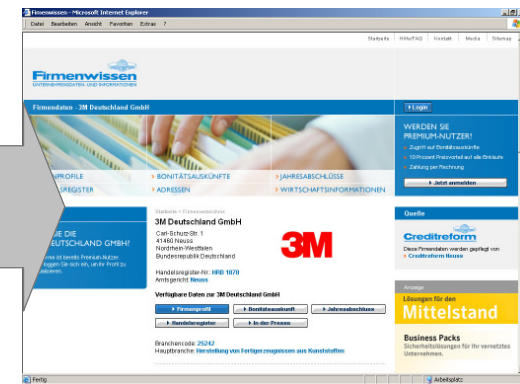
Firmenwissen - Microsoft Internet Explorer

Datei Bearbeiten Ansicht Favoriten Extras ?

Startseite | Hilfe/FAQ | Kontakt | Media | Sitemap

Firmenwissen
UNTERNEHMENSDATEN UND INFORMATIONEN

Firmendaten - 3M Deutschland GmbH

› Login

WERDEN SIE PREMIUM-NUTZER!

Zugriff auf Bonitätsauskünfte
10 Prozent Preisvorteil auf alle Einkäufe
Zahlung per Rechnung

› Jetzt anmelden

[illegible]PROFILE
› BONITÄTSAUSKÜNFTE
› JAHRESABSCHLÜSSE
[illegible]REGISTER
› ADRESSEN
› WIRTSCHAFTSINFORMATIONEN

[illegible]E DIE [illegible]EUTSCHLAND GMBH?

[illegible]

Startseite › Firmenprofil

3M Deutschland GmbH

Carl-Schurz-Str. 1
41460 Neuss
Nordrhein-Westfalen
Bundesrepublik Deutschland

3M

Handelsregister-Nr.: HRB 1870
Amtsgericht: Neuss

Verfügbare Daten zur 3M Deutschland GmbH

› Firmenprofil
› Bonitätsauskunft
› Jahresabschluss
› Handelsregister
› In der Presse

Branchencode: 25242
Hauptbranche: Herstellung von Fertigerzeugnissen aus Kunststoffen

Quelle

Creditreform

Diese Firmendaten werden gepflegt von
› Creditreform Neuss

Anzeige

Lösungen für den
Mittelstand

Business Packs
Sicherheitslösungen für Ihr vernetztes Unternehmen.

Fertig

Arbeitsplatz